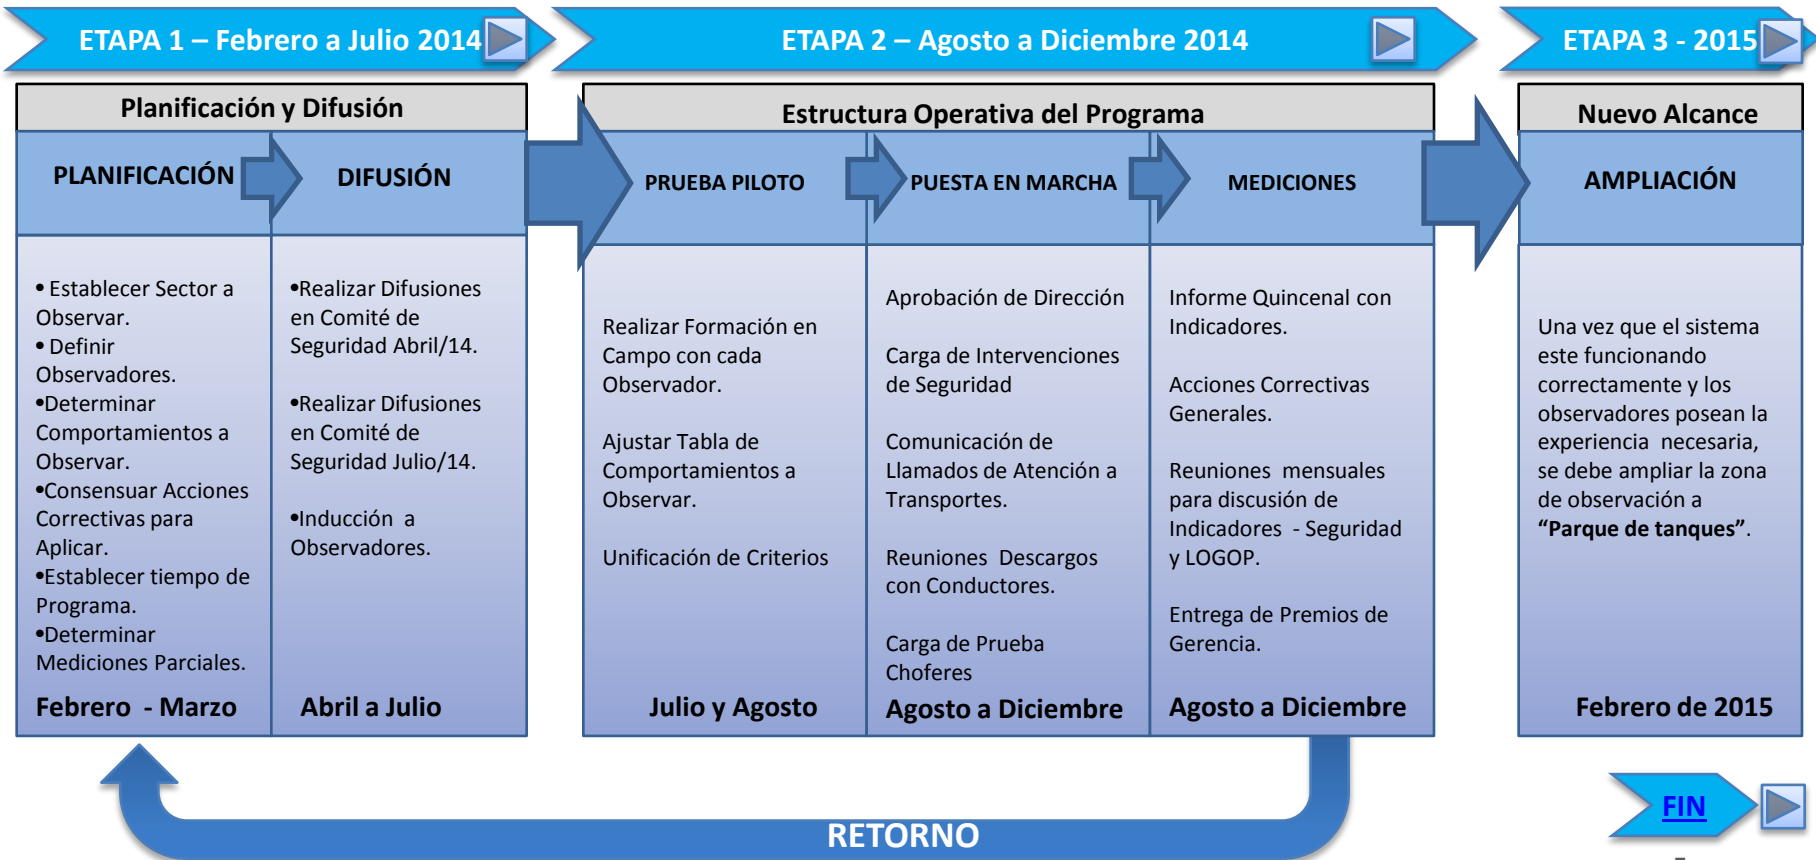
ETAPA 1 – Febrero a Julio 2014

ETAPA 2 – Agosto a Diciembre 2014

ETAPA 3 - 2015

Planificación y Difusión

PLANIFICACIÓN

DIFUSIÓN

• Establecer Sector a Observar.
• Definir Observadores.
•Determinar Comportamientos a Observar.
•Consensuar Acciones Correctivas para Aplicar.
•Establecer tiempo de Programa.
•Determinar Mediciones Parciales.

Febrero - Marzo

•Realizar Difusiones en Comité de Seguridad Abril/14.

•Realizar Difusiones en Comité de Seguridad Julio/14.

•Inducción a Observadores.

Abril a Julio

Estructura Operativa del Programa

PRUEBA PILOTO

Realizar Formación en Campo con cada Observador.

Ajustar Tabla de Comportamientos a Observar.

Unificación de Criterios

Julio y Agosto

PUESTA EN MARCHA

Aprobación de Dirección

Carga de Intervenciones de Seguridad

Comunicación de Llamados de Atención a Transportes.

Reuniones Descargos con Conductores.

Carga de Prueba Choferes

Agosto a Diciembre

MEDICIONES

Informe Quincenal con Indicadores.

Acciones Correctivas Generales.

Reuniones mensuales para discusión de Indicadores - Seguridad y LOGOP.

Entrega de Premios de Gerencia.

Agosto a Diciembre

Nuevo Alcance

AMPLIACIÓN

Una vez que el sistema este funcionando correctamente y los observadores posean la experiencia necesaria, se debe ampliar la zona de observación a **“Parque de tanques”**.

Febrero de 2015

RETORNO

FIN